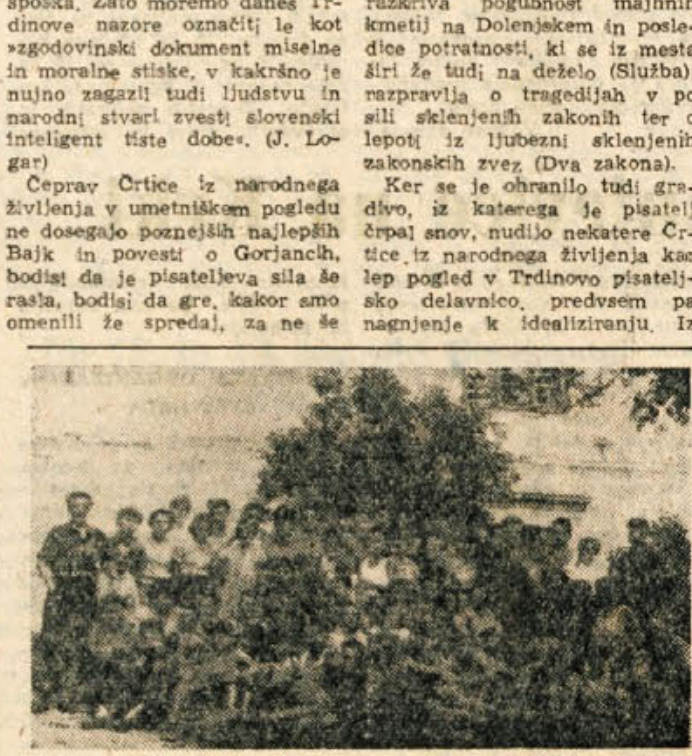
sposka. Zato moremo danes Trdinove nazore označiti le kot »zgodovinski dokument miselne in moralne stiske, v kakršno je nujno zagazil tudi ljudstvu in narodni stvari zvesti slovenski inteligent tiste dobe«. (J. Logar)

Čeprav Črtice iz narodnega življenja v umetniškem pogledu ne dosegajo poznejših najlepših Bajk in povesti o Gorjancih, bodisi da je pisateljeva sila še rasla, bodisi da gre, kakor smo omenili že spredaj, za ne še

razkriva pogubnost majhnih kmetij na Dolenjskem in posledice potratnosti, ki se iz mesta širi že tudi na deželo (Služba), razpravlja o tragedijah v po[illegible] sili sklenjenih zakonih ter o lepoti iz ljubezni sklenjenih zakonskih zvez (Dva zakona).

Ker se je ohranilo tudi gradivo, iz katerega je pisatelj črpal snov, nudijo nekatere Črtice iz narodnega življenja kar lep pogled v Trdinovo pisateljsko delavnico, predvsem pa nagnjenje k idealiziranju. Iz